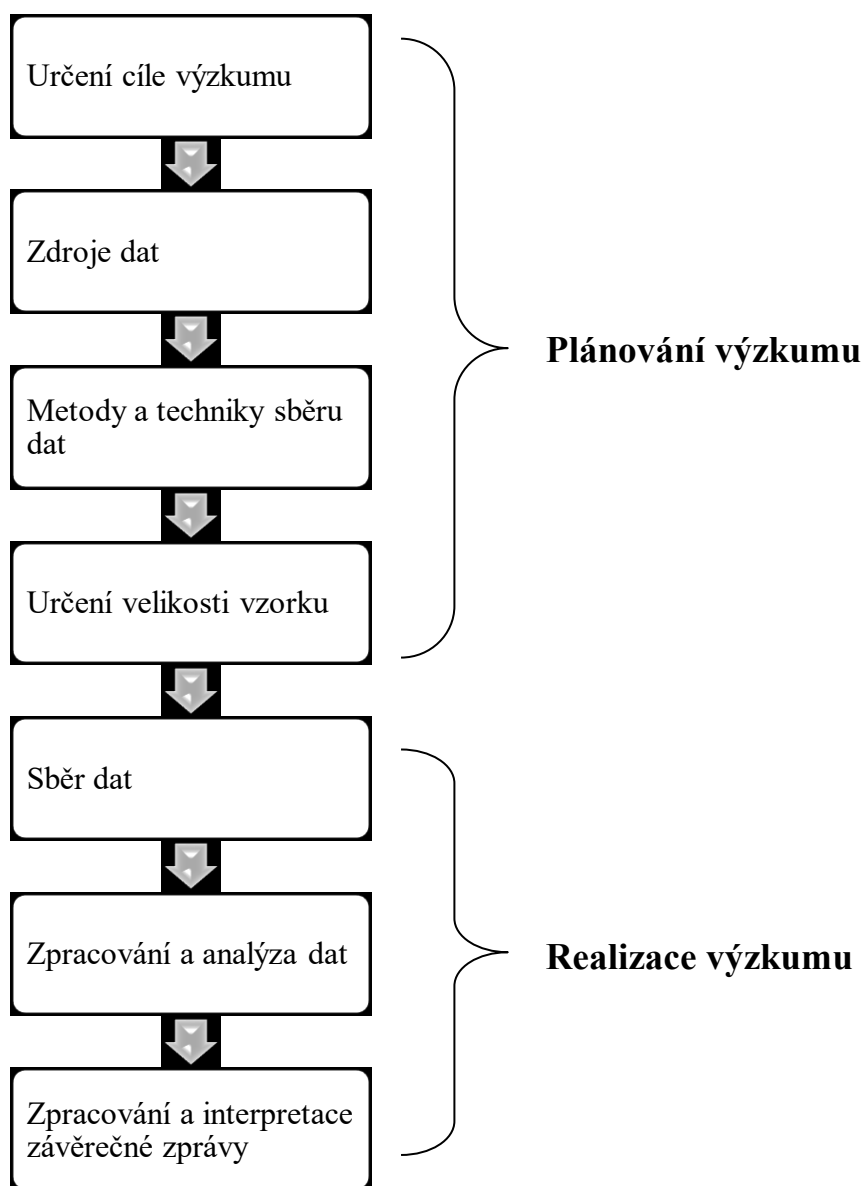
Určení cíle výzkumu

Zdroje dat

Metody a techniky sběru dat

Určení velikosti vzorku

Plánování výzkumu

Sběr dat

Zpracování a analýza dat

Zpracování a interpretace závěrečné zprávy

Realizace výzkumu